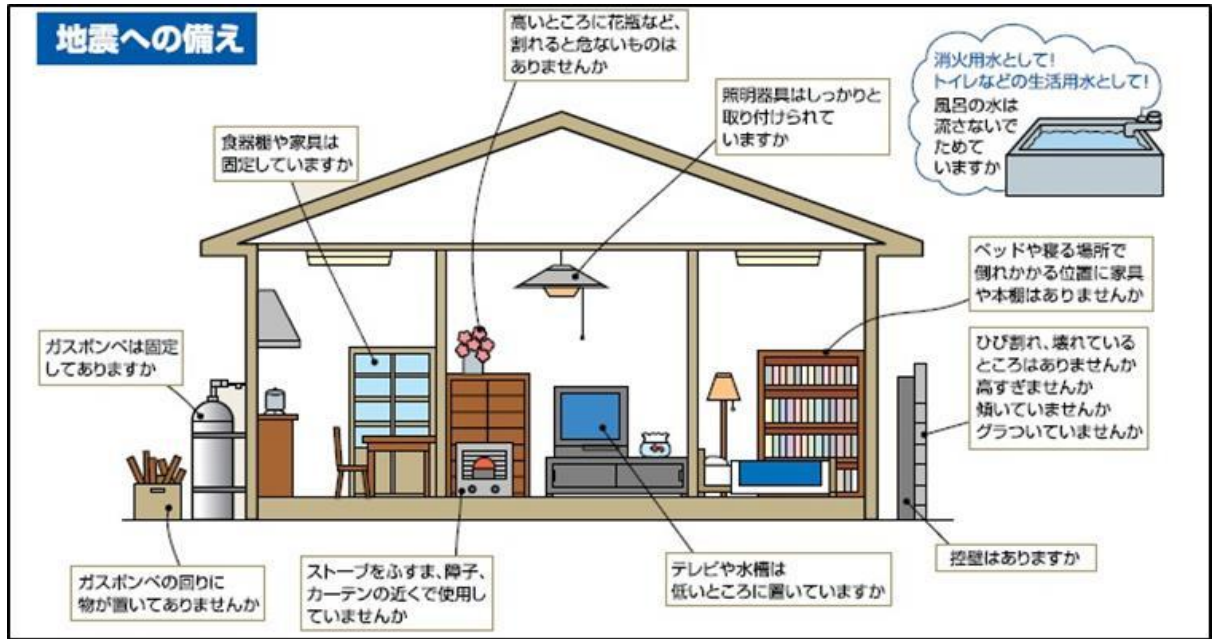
地震への備え

高いところに花瓶など、割れると危ないものはありませんか

消火用水として！
トイレなどの生活用水として！
風呂の水は流さないでためていますか

照明器具はしっかりと取り付けられていますか

食器棚や家具は固定していますか

ベッドや寝る場所で倒れかかる位置に家具や本棚はありませんか

ガスボンベは固定してありますか

ひび割れ、壊れているところはありませんか
高すぎませんか
傾いていませんか
グラついていませんか

控壁はありますか

ガスボンベの回りに物が置いてありませんか

ストーブをふすま、障子、カーテンの近くで使用していませんか

テレビや水槽は低いところに置いていますか